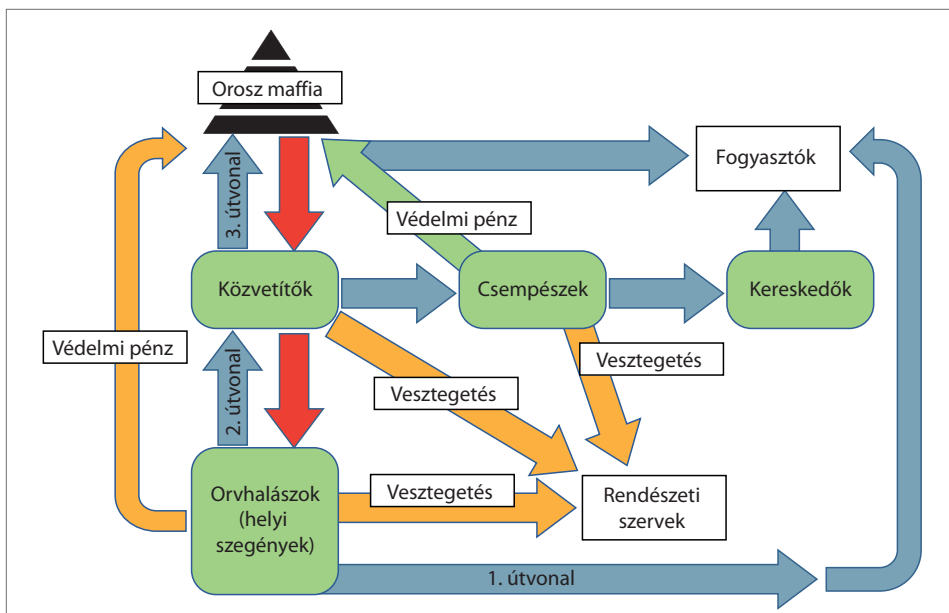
Orosz maffia

Fogyasztók

3. útvonal

Védelmi pénz

Közvetítők

Csempészek

Kereskedők

Védelmi pénz

Vesztegetés

2. útvonal

Vesztegetés

Orvhalászok (helyi szegények)

Vesztegetés

Rendészeti szervek

1. útvonal